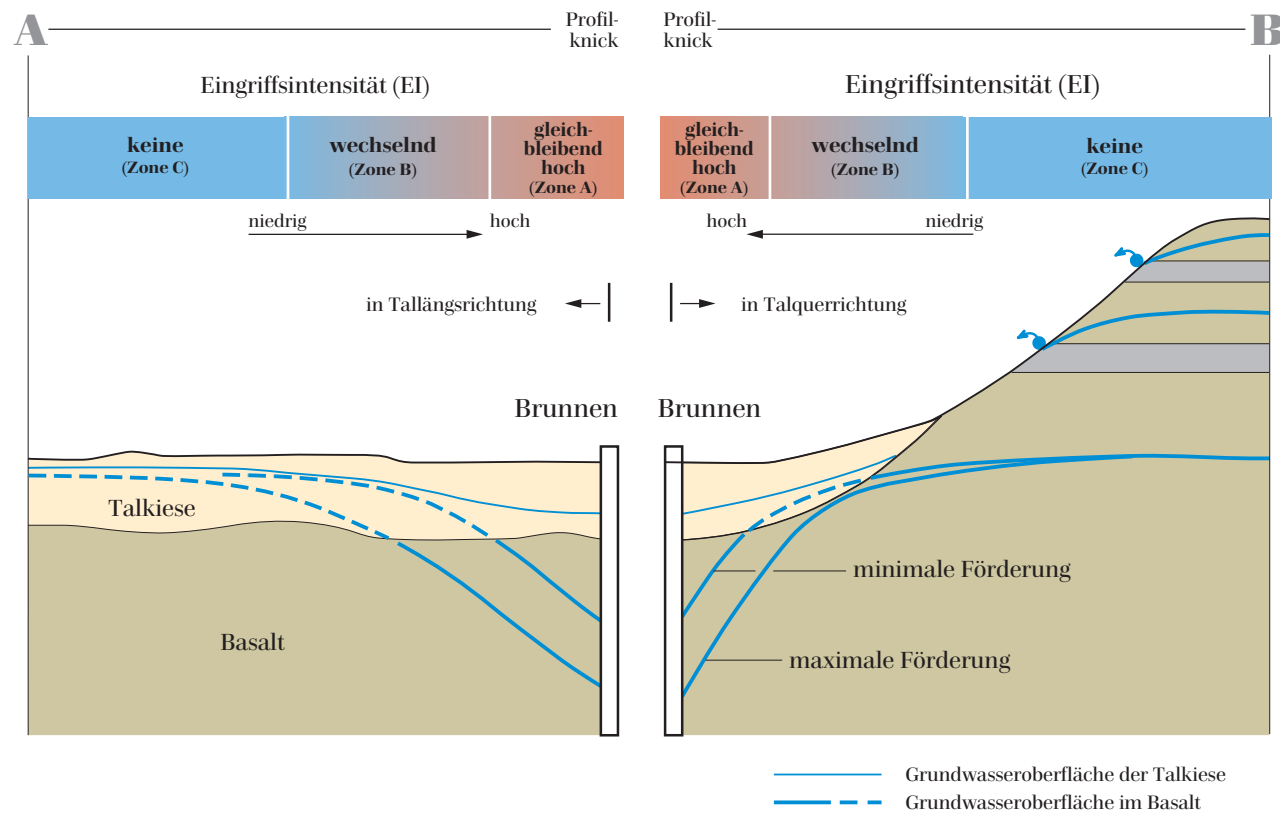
A

Profilknick

Profilknick

B

Eingriffsintensität (EI)

Eingriffsintensität (EI)

keine (Zone C)

wechselnd (Zone B)

gleichbleibend hoch (Zone A)

gleichbleibend hoch (Zone A)

wechselnd (Zone B)

keine (Zone C)

niedrig

hoch

hoch

niedrig

in Tallängsrichtung

in Talquerrichtung

Brunnen

Brunnen

Talkiese

Basalt

minimale Förderung

maximale Förderung

Grundwasseroberfläche der Talkiese

Grundwasseroberfläche im Basalt